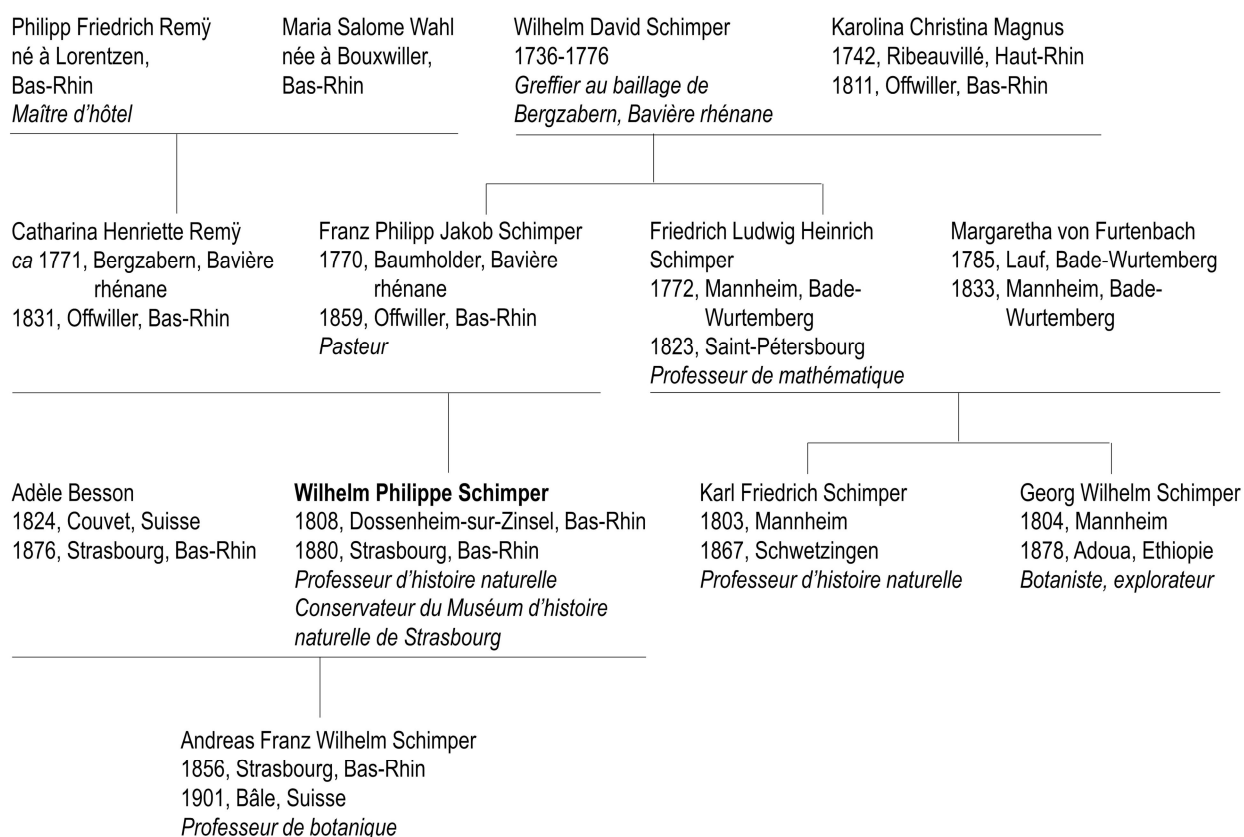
Philipp Friedrich Remÿ
né à Lorentzen, Bas-Rhin
*Maître d'hôtel*

Maria Salome Wahl
née à Bouxwiller, Bas-Rhin

Wilhelm David Schimper
1736-1776
*Greffier au baillage de Bergzabern, Bavière rhénane*

Karolina Christina Magnus
1742, Ribeauvillé, Haut-Rhin
1811, Offwiller, Bas-Rhin

Catharina Henriette Remÿ
*ca* 1771, Bergzabern, Bavière rhénane
1831, Offwiller, Bas-Rhin

Franz Philipp Jakob Schimper
1770, Baumholder, Bavière rhénane
1859, Offwiller, Bas-Rhin
*Pasteur*

Friedrich Ludwig Heinrich Schimper
1772, Mannheim, Bade-Wurtemberg
1823, Saint-Pétersbourg
*Professeur de mathématique*

Margaretha von Furtenbach
1785, Lauf, Bade-Wurtemberg
1833, Mannheim, Bade-Wurtemberg

Adèle Besson
1824, Couvet, Suisse
1876, Strasbourg, Bas-Rhin

**Wilhelm Philippe Schimper**
1808, Dossenheim-sur-Zinsel, Bas-Rhin
1880, Strasbourg, Bas-Rhin
*Professeur d'histoire naturelle*
*Conservateur du Muséum d'histoire naturelle de Strasbourg*

Karl Friedrich Schimper
1803, Mannheim
1867, Schwetzingen
*Professeur d'histoire naturelle*

Georg Wilhelm Schimper
1804, Mannheim
1878, Adoua, Ethiopie
*Botaniste, explorateur*

Andreas Franz Wilhelm Schimper
1856, Strasbourg, Bas-Rhin
1901, Bâle, Suisse
*Professeur de botanique*